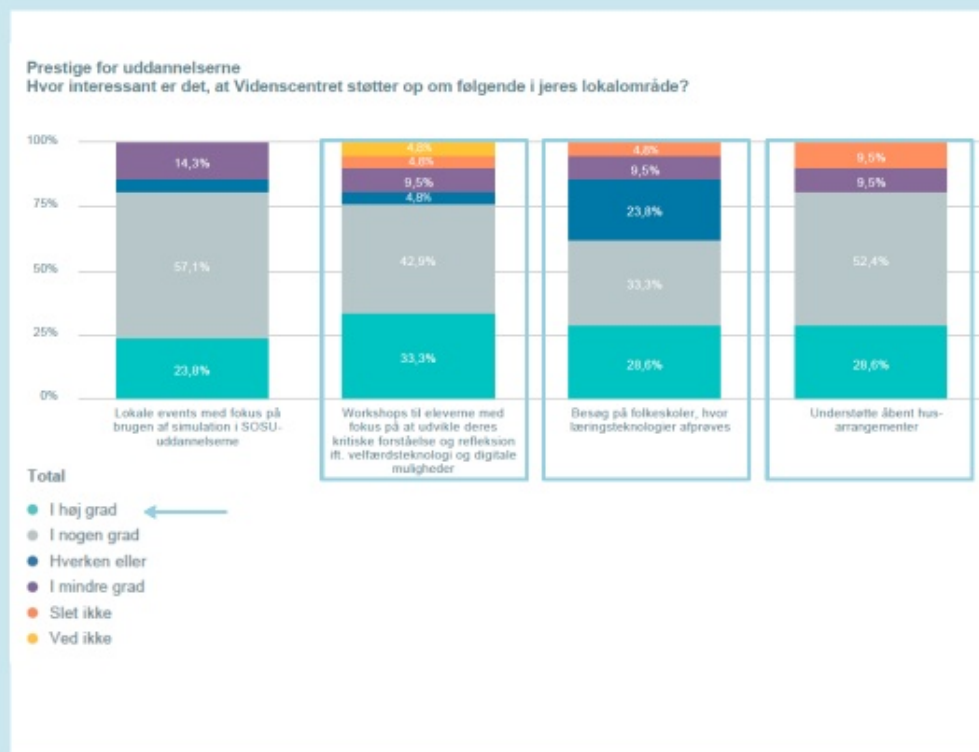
Prestige for uddannelserne
Hvor interessant er det, at Videnscentret støtter op om følgende i jeres lokalområde?

100%
75%
50%
25%
0%

14,3%
57,1%
23,8%
Lokale events med fokus på brugen af simulation i SOSU-uddannelserne

4,8%
4,8%
9,5%
4,8%
42,9%
33,3%
Workshops til eleverne med fokus på at udvikle deres kritiske forståelse og refleksion ift. velfærdsteknologi og digitale muligheder

4,8%
9,5%
23,8%
33,3%
28,6%
Besøg på folkeskoler, hvor læringsteknologier afprøves

9,5%
9,5%
52,4%
28,6%
Understøtte åbent hus-arrangementer

Total
I høj grad
I nogen grad
Hverken eller
I mindre grad
Slet ikke
Ved ikke